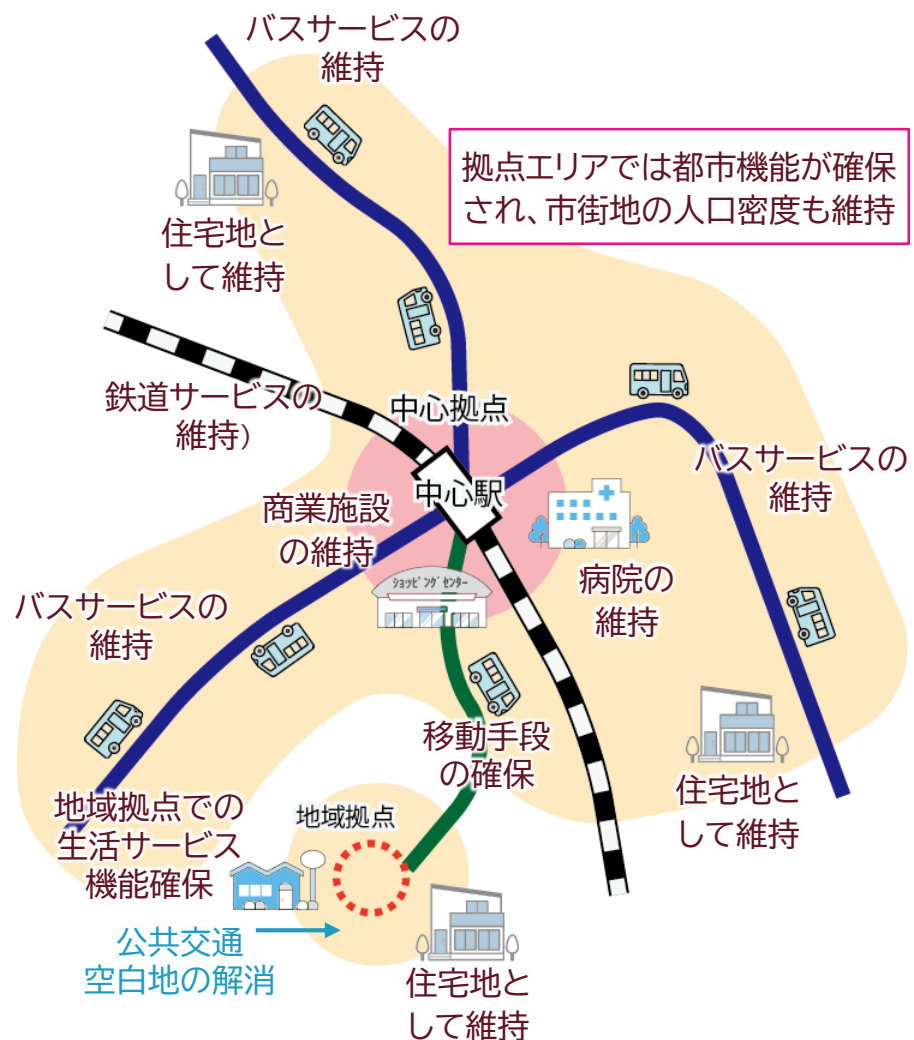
バスサービスの維持

拠点エリアでは都市機能が確保され、市街地の人口密度も維持

住宅地として維持

鉄道サービスの維持)

中心拠点

中心駅

バスサービスの維持

商業施設の維持

ショッピングセンター

病院の維持

バスサービスの維持

移動手段の確保

住宅地として維持

地域拠点での生活サービス機能確保

地域拠点

公共交通空白地の解消

住宅地として維持